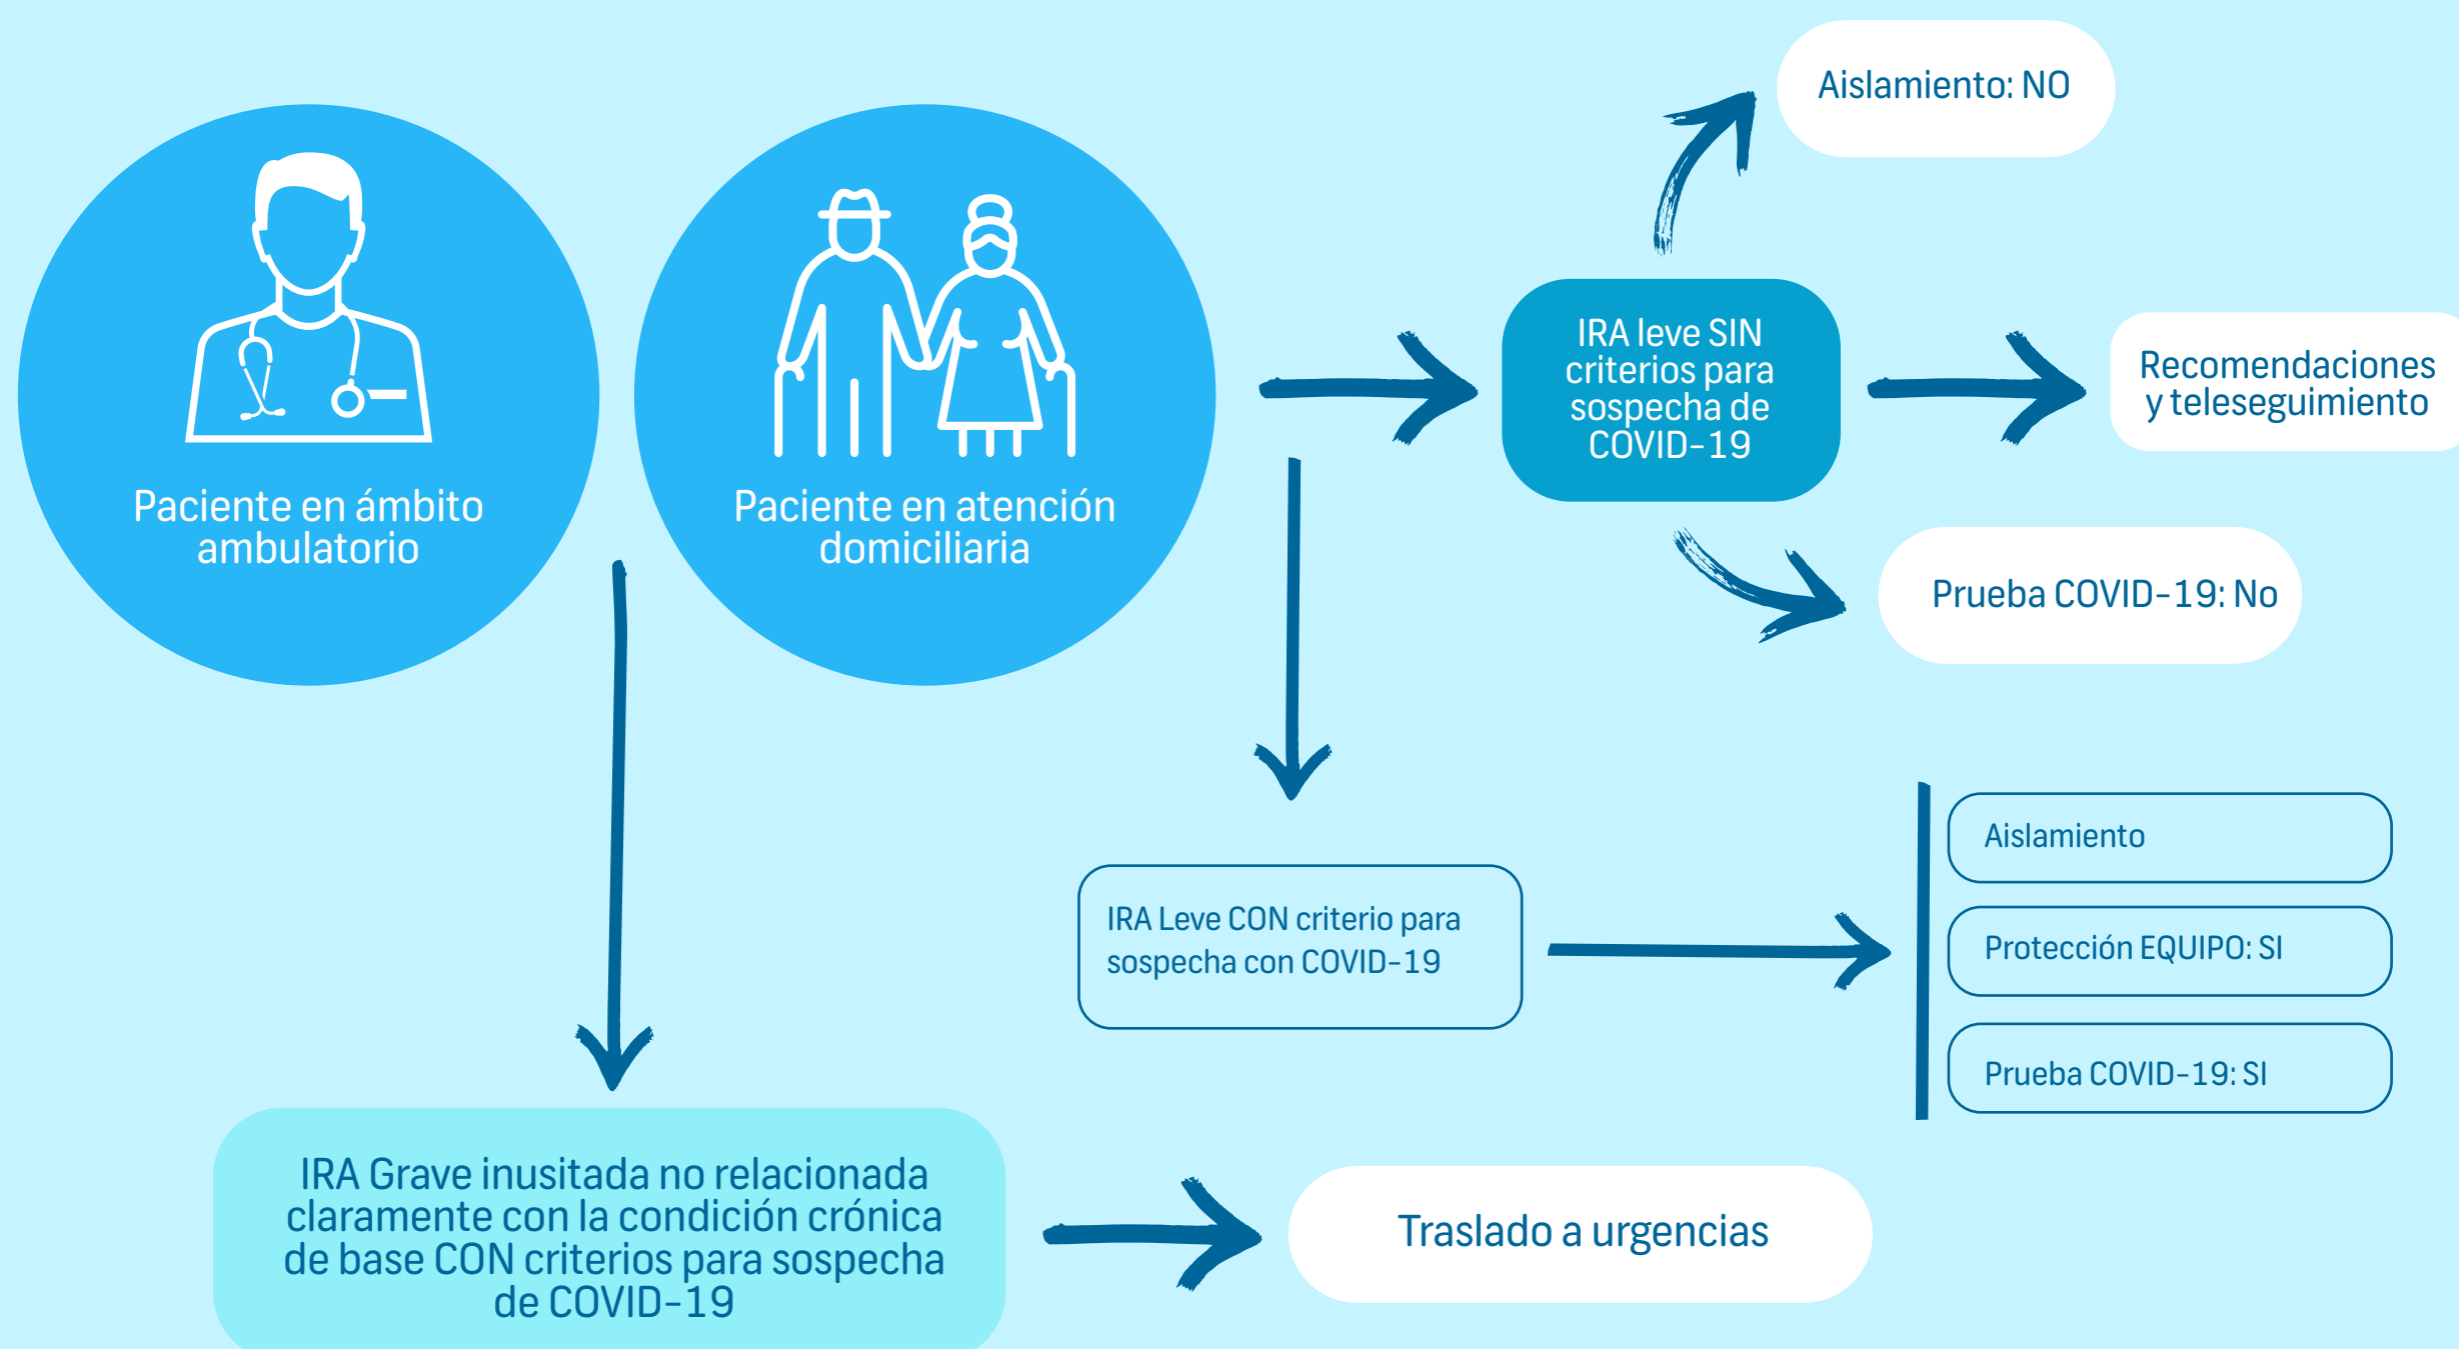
Paciente en ámbito ambulatorio

Paciente en atención domiciliaria

IRA leve SIN criterios para sospecha de COVID-19

Aislamiento: NO

Recomendaciones y teleseguimiento

Prueba COVID-19: No

IRA Leve CON criterio para sospecha con COVID-19

Aislamiento

Protección EQUIPO: SI

Prueba COVID-19: SI

IRA Grave inusitada no relacionada claramente con la condición crónica de base CON criterios para sospecha de COVID-19

Traslado a urgencias